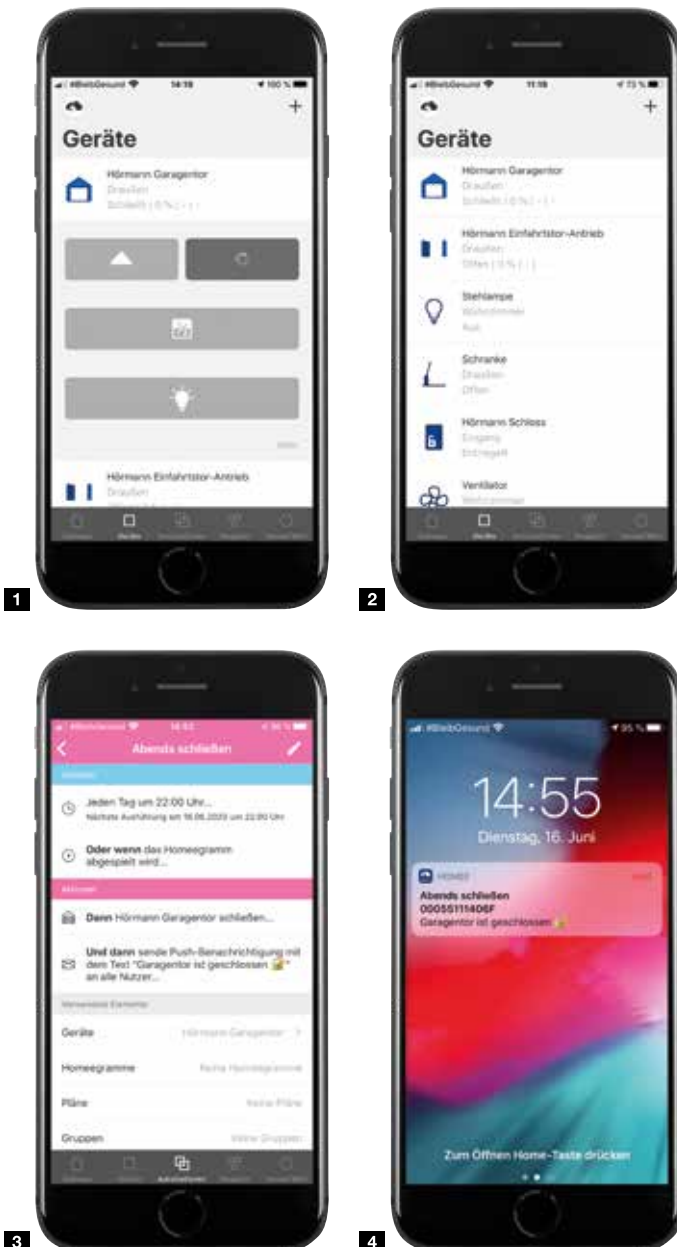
#BleibGesund 14:19 100 %

+

Geräte

Hörmann Garagentor
Draußen
Schließt | 0 % | - | -

Hörmann Einfahrtstor-Antrieb
Draußen

1

#BleibGesund 11:19 73 %

+

Geräte

Hörmann Garagentor
Draußen
Schließt | 0 % | - | -

Hörmann Einfahrtstor-Antrieb
Draußen
Offen | 0 % | - | -

Stehlampe
Wohnzimmer
Aus

Schranke
Draußen
Offen

Hörmann Schloss
Eingang
Entriegelt

Ventilator
Wohnzimmer

2

#BleibGesund 14:53

Abends schließen

Jeden Tag um 22:00 Uhr...
Nächste Ausführung am 16.06.2020 um 22:00 Uhr

Oder wenn das Homeegramm abgespielt wird...

Dann Hörmann Garagentor schließen...

Und dann sende Push-Benachrichtigung mit dem Text "Garagentor ist geschlossen 🔒" an alle Nutzer...

Verwendete Elemente

Geräte Hörmann Garagentor >

Homeegramme Keine Homeegramme

Pläne Keine Pläne

Gruppen Keine Gruppen

3

#BleibGesund 95 %

14:55
Dienstag, 16. Juni

HOMEE jetzt
Abends schließen
0005511406F
Garagentor ist geschlossen 🔒

Zum Öffnen Home-Taste drücken

4